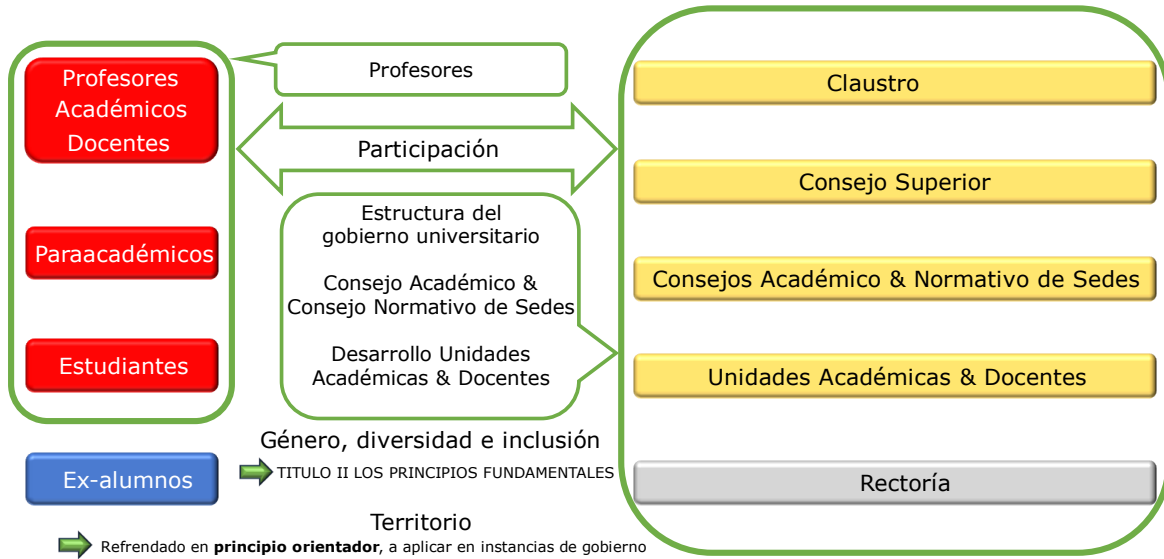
Profesores Académicos Docentes

Paraacadémicos

Estudiantes

Profesores

Participación

Estructura del gobierno universitario

Consejo Académico & Consejo Normativo de Sedes

Desarrollo Unidades Académicas & Docentes

Claustro

Consejo Superior

Consejos Académico & Normativo de Sedes

Unidades Académicas & Docentes

Género, diversidad e inclusión

Ex-alumnos

TITULO II LOS PRINCIPIOS FUNDAMENTALES

Rectoría

Territorio

Refrendado en **principio orientador**, a aplicar en instancias de gobierno